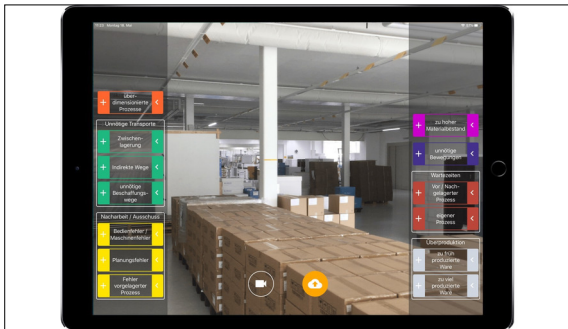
15:22 Montag 18. Mai

über-dimensionierte Prozesse

Unnötige Transporte

Zwischen-lagerung

Indirekte Wege

unnötige Beschaffungs-wege

Nacharbeit / Ausschuss

Bedienfehler / Maschinenfehler

Planungsfehler

Fehler vorgelagerter Prozess

zu hoher Materialbestand

unnötige Bewegungen

Wartezeiten

Vor / Nach-gelagerter Prozess

eigener Prozess

Überproduktion

zu früh produzierte Ware

zu viel produzierte Ware